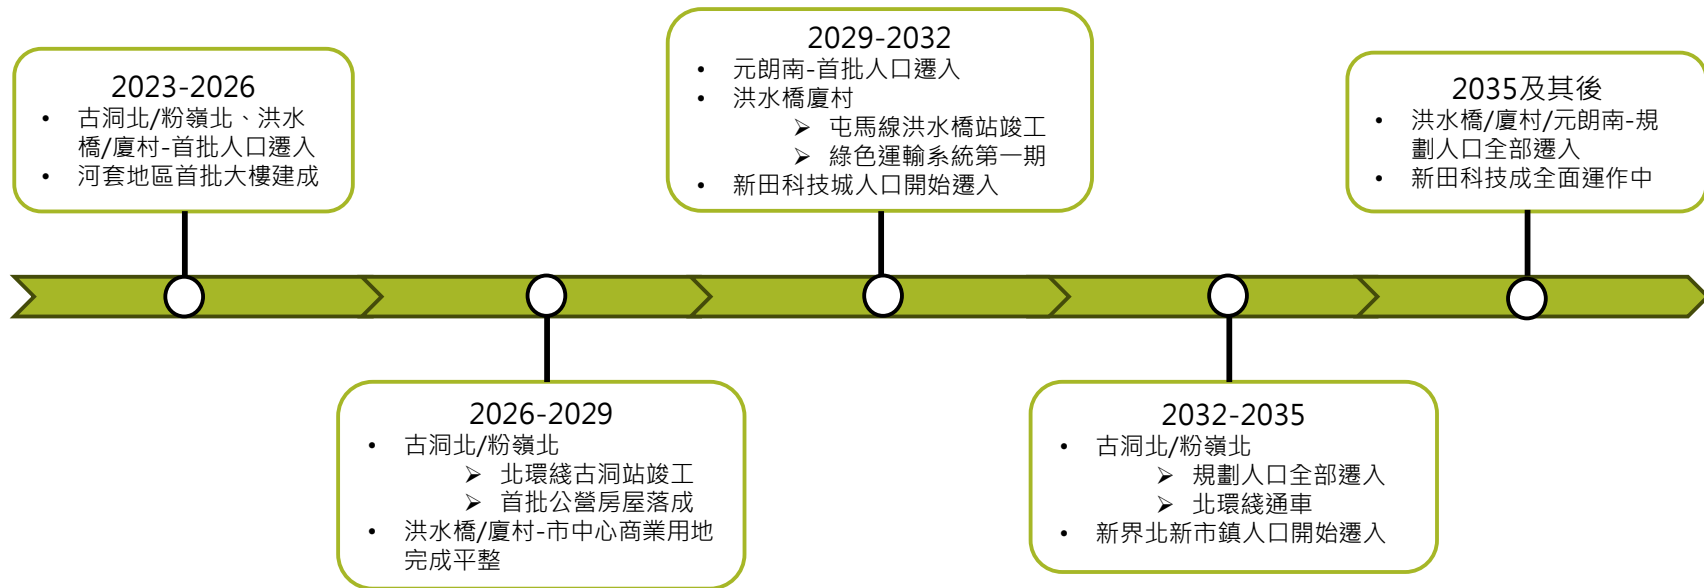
2023-2026
• 古洞北/粉嶺北、洪水橋/廈村-首批人口遷入
• 河套地區首批大樓建成

2026-2029
• 古洞北/粉嶺北
 ➢ 北環綫古洞站竣工
 ➢ 首批公營房屋落成
• 洪水橋/廈村-市中心商業用地完成平整

2029-2032
• 元朗南-首批人口遷入
• 洪水橋廈村
 ➢ 屯馬線洪水橋站竣工
 ➢ 綠色運輸系統第一期
• 新田科技城人口開始遷入

2032-2035
• 古洞北/粉嶺北
 ➢ 規劃人口全部遷入
 ➢ 北環綫通車
• 新界北新市鎮人口開始遷入

2035及其後
• 洪水橋/廈村/元朗南-規劃人口全部遷入
• 新田科技成全面運作中